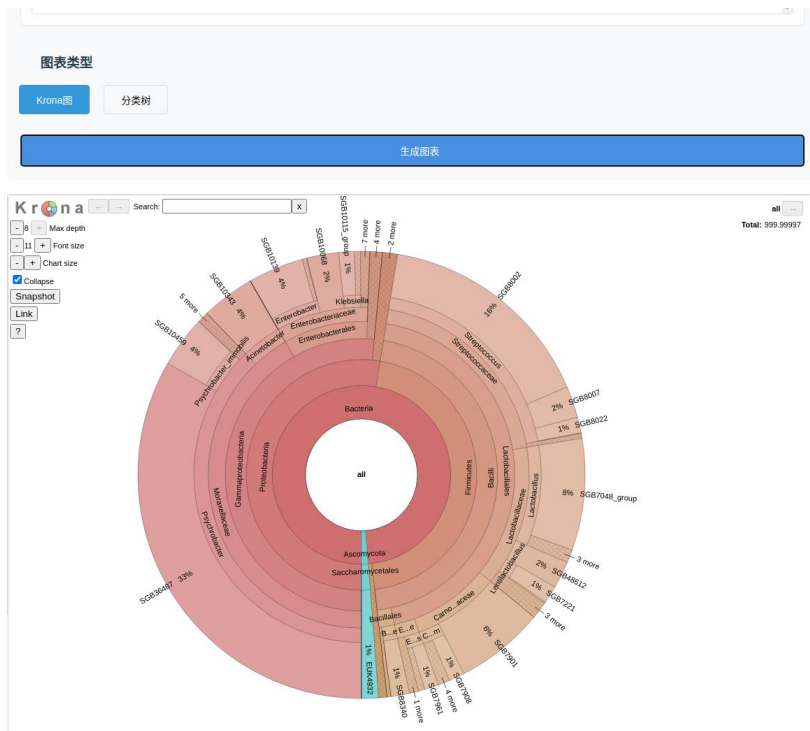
图表类型

Krona图

分类树

生成图表

Kr na ← → Search: x

all ...

Total: 999.99997

- 8 + Max depth

- 11 + Font size

- + Chart size

Collapse

Snapshot

Link

?

all

Bacteria

Proteobacteria

Gammaproteobacteria

Moraxellaceae

Psychrobacter

SGB36487 33%

Psychrobacter_immobilis

SGB10459 4%

5 more

SGB10143 4%

Acinetobacter

SGB10139 4%

Enterobacter

Enterobacterales

Enterobacteriaceae

Klebsiella

SGB10068 2%

SGB10115_group 1%

7 more

4 more

2 more

Firmicutes

Bacilli

Lactobacillales

Streptococcaceae

Streptococcus

SGB8002 16%

2% SGB8007

1% SGB8022

Lactobacillaceae

Lactobacillus

8% SGB7048_group

3 more

Lactiplantibacillus

2% SGB48612

1% SGB7221

3 more

Carno...aceae

6% SGB7901

1% SGB7908

4 more

1% SGB7961

1 more

1% SGB8340

Bacillales

B...e

E...e

E...s

C...m

Ascomycota

Saccharomycetales

1% EUK4932